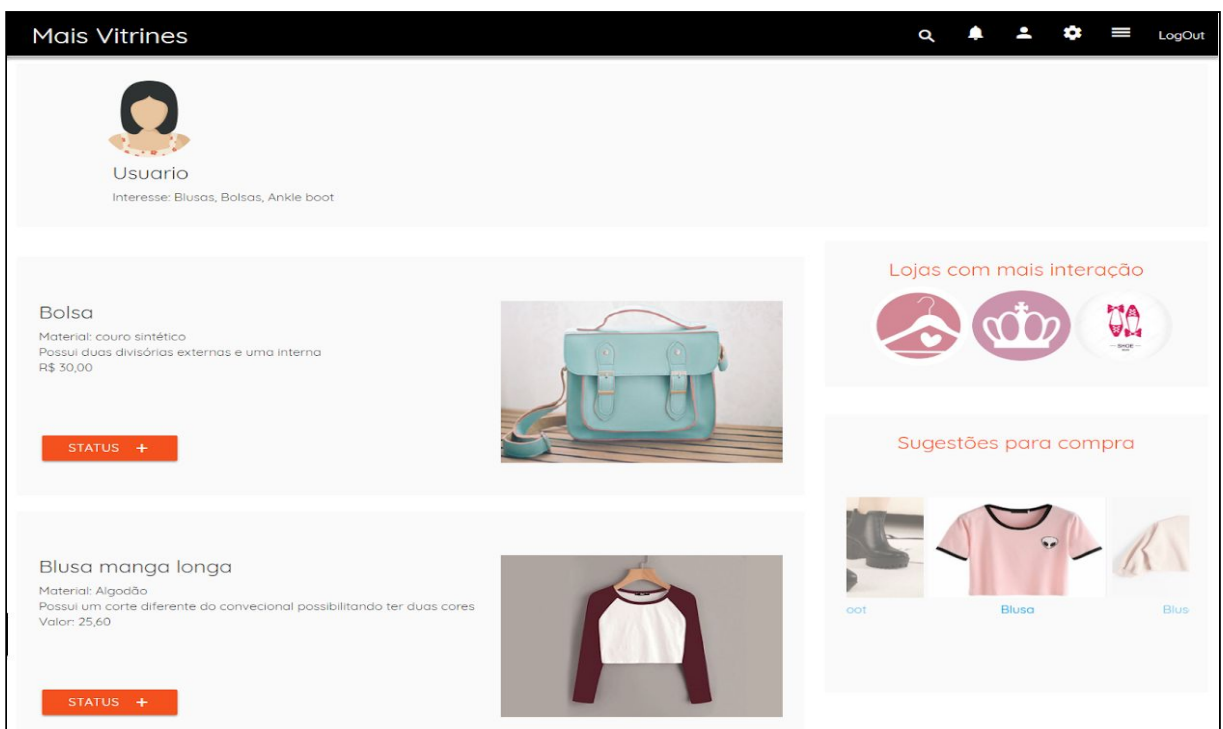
Mais Vitrines

LogOut

Usuario

Interesse: Blusas, Bolsas, Ankle boot

Bolsa

Material: couro sintético
Possui duas divisórias externas e uma interna
R$ 30,00

STATUS +

Lojas com mais interação

SHOE

Sugestões para compra

oot

Blusa

Blus

Blusa manga longa

Material: Algodão
Possui um corte diferente do convecional possibilitando ter duas cores
Valor: 25,60

STATUS +